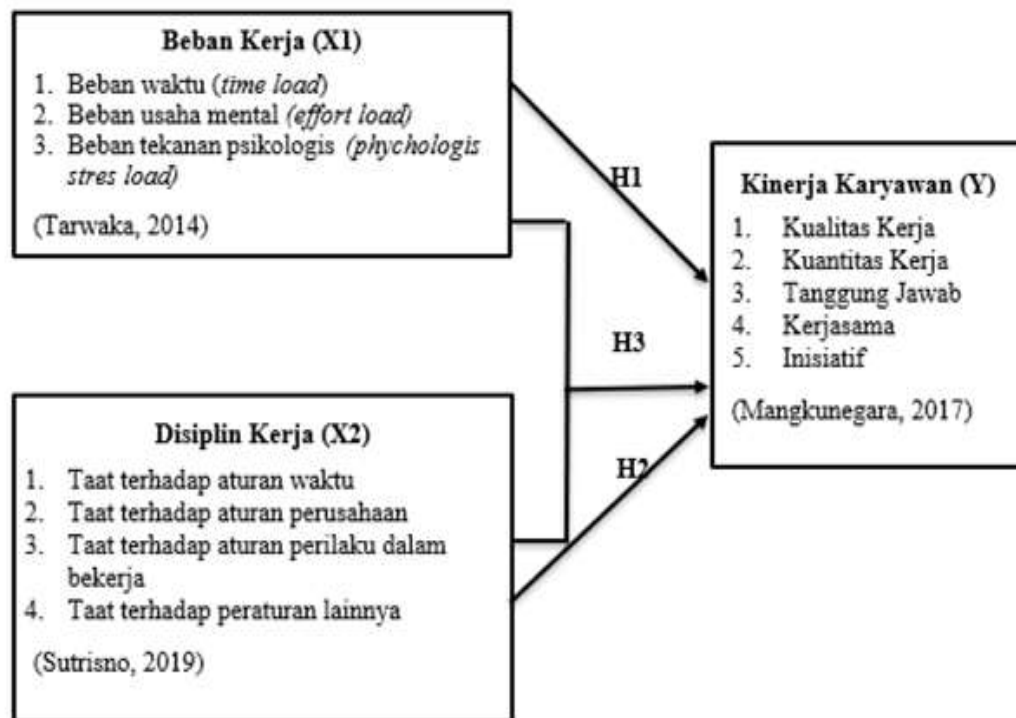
Beban Kerja (X1)

1. Beban waktu (*time load*)
2. Beban usaha mental (*effort load*)
3. Beban tekanan psikologis (*phychologis stres load*)

(Tarwaka, 2014)

H1

Kinerja Karyawan (Y)

1. Kualitas Kerja
2. Kuantitas Kerja
3. Tanggung Jawab
4. Kerjasama
5. Inisiatif

(Mangkunegara, 2017)

H3

Disiplin Kerja (X2)

1. Taat terhadap aturan waktu
2. Taat terhadap aturan perusahaan
3. Taat terhadap aturan perilaku dalam bekerja
4. Taat terhadap peraturan lainnya

(Sutrisno, 2019)

H2